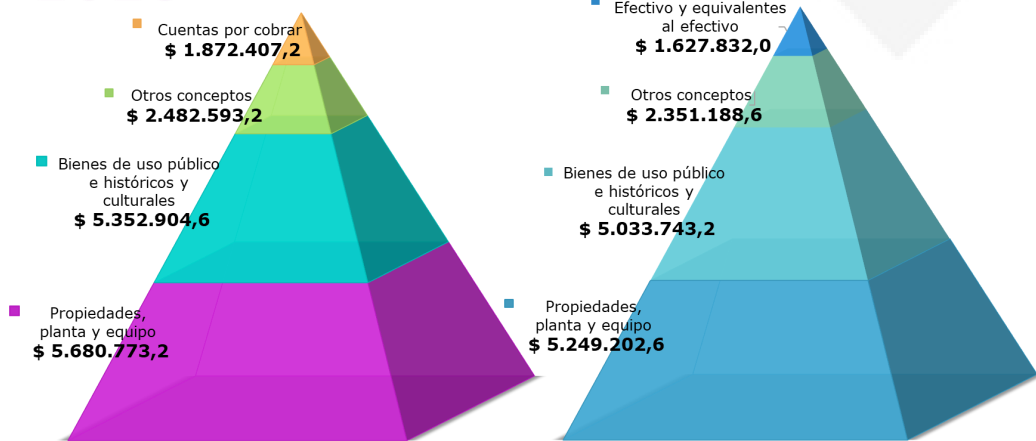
Cuentas por cobrar
$ 1.872.407,2

Otros conceptos
$ 2.482.593,2

Bienes de uso público e históricos y culturales
$ 5.352.904,6

Propiedades, planta y equipo
$ 5.680.773,2

Efectivo y equivalentes al efectivo
$ 1.627.832,0

Otros conceptos
$ 2.351.188,6

Bienes de uso público e históricos y culturales
$ 5.033.743,2

Propiedades, planta y equipo
$ 5.249.202,6